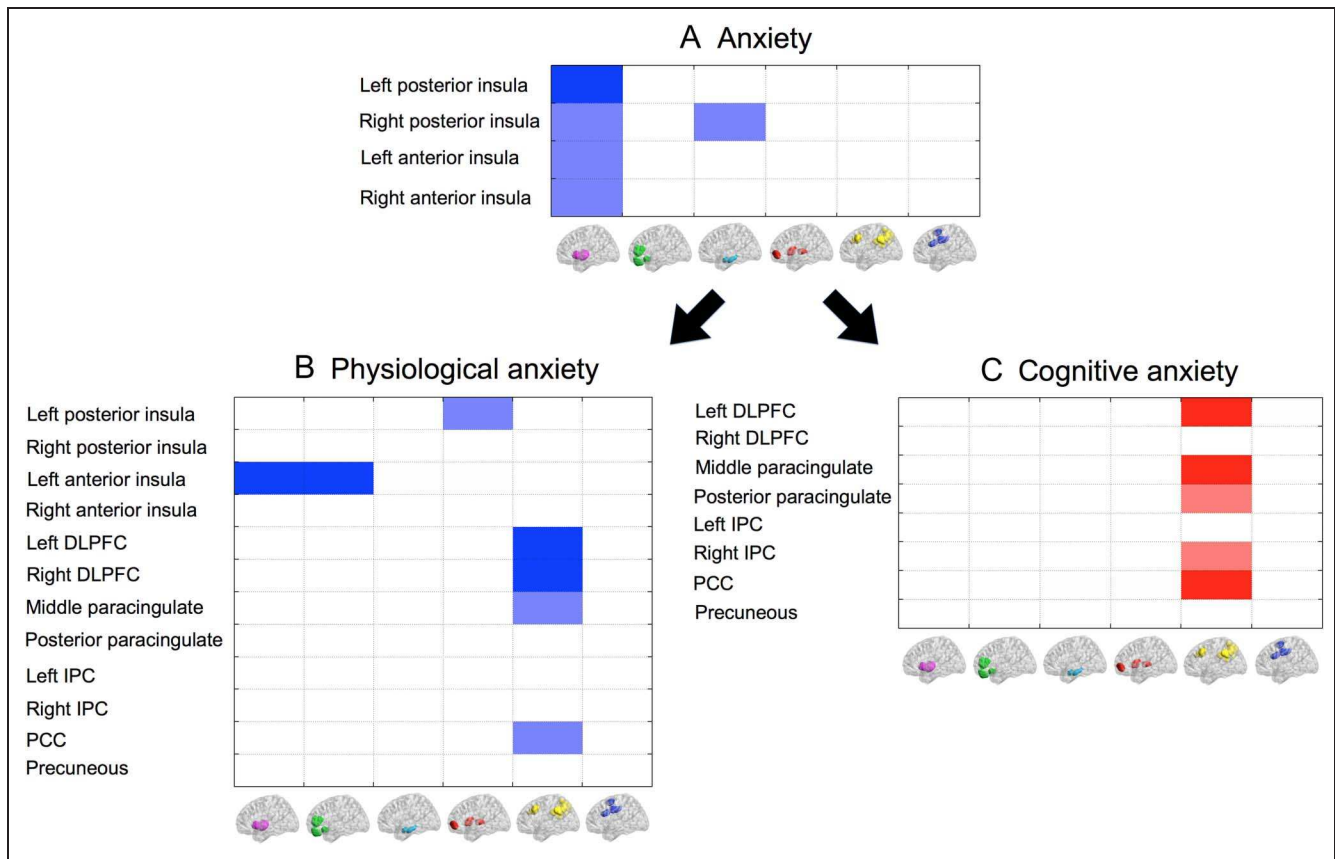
A Anxiety

Left posterior insula
Right posterior insula
Left anterior insula
Right anterior insula

B Physiological anxiety

Left posterior insula
Right posterior insula
Left anterior insula
Right anterior insula
Left DLPFC
Right DLPFC
Middle paracingulate
Posterior paracingulate
Left IPC
Right IPC
PCC
Precuneous

C Cognitive anxiety

Left DLPFC
Right DLPFC
Middle paracingulate
Posterior paracingulate
Left IPC
Right IPC
PCC
Precuneous